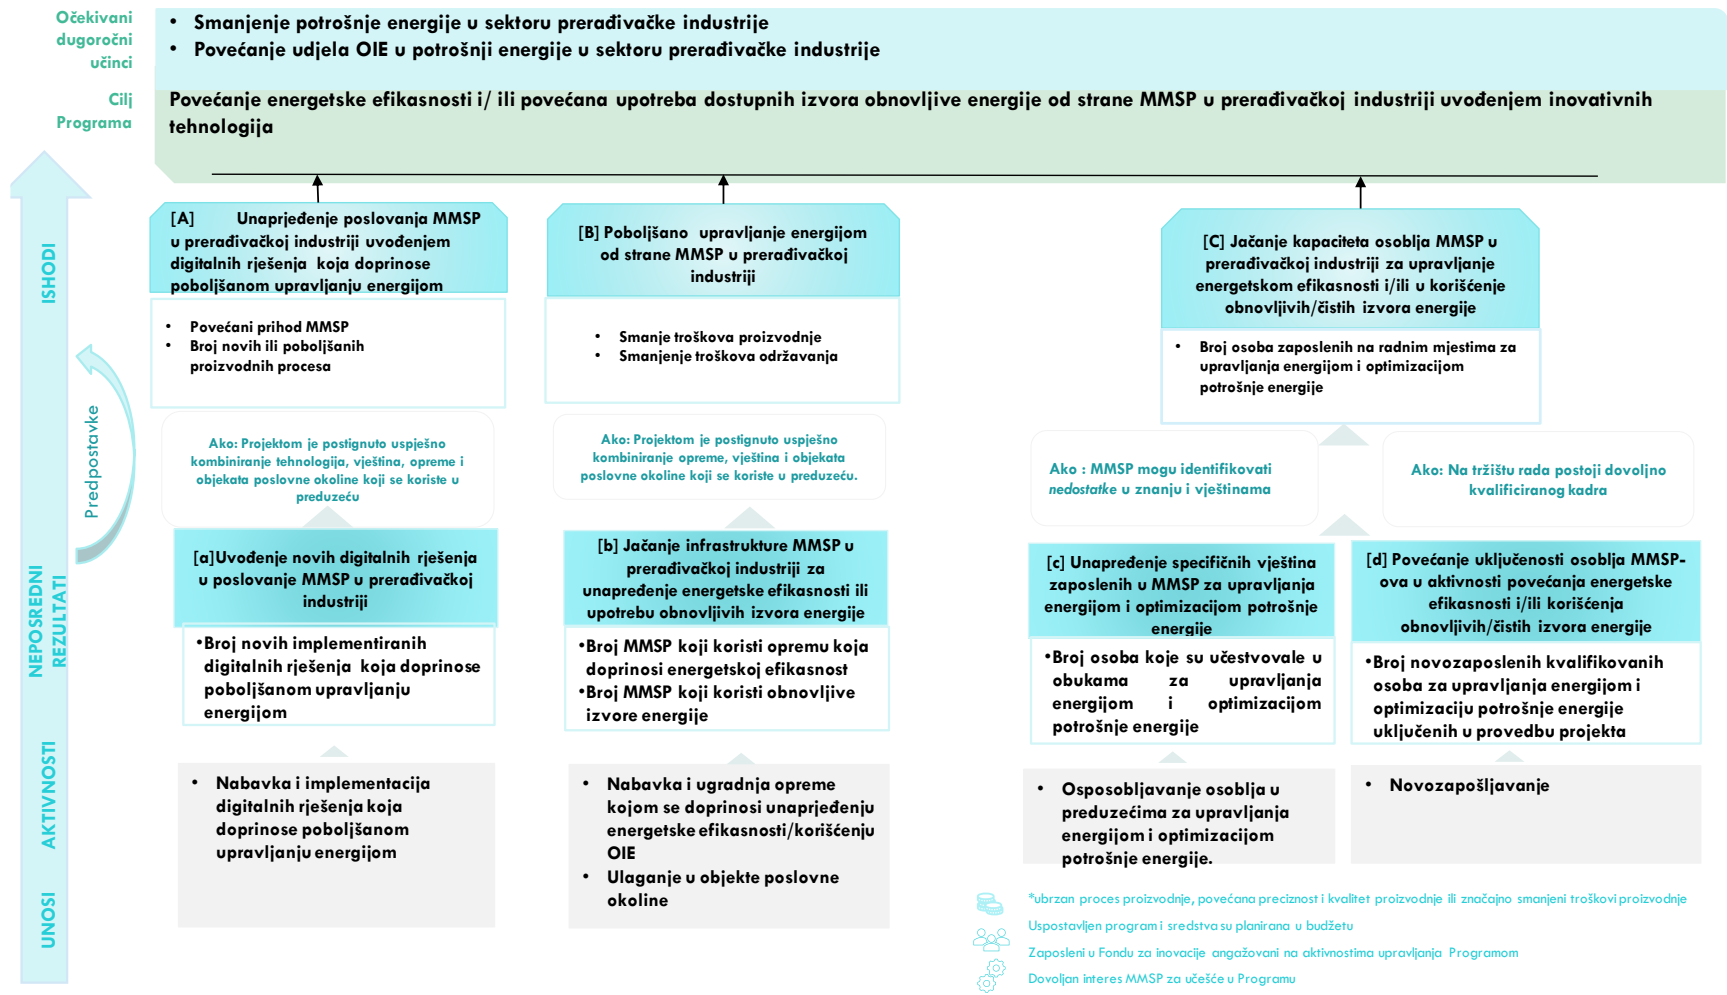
Očekivani dugoročni učinci

• Smanjenje potrošnje energije u sektoru prerađivačke industrije
• Povećanje udjela OIE u potrošnji energije u sektoru prerađivačke industrije

Cilj Programa

Povećanje energetske efikasnosti i/ ili povećana upotreba dostupnih izvora obnovljive energije od strane MMSP u prerađivačkoj industriji uvođenjem inovativnih tehnologija

ISHODI

[A] Unaprjeđenje poslovanja MMSP u prerađivačkoj industriji uvođenjem digitalnih rješenja koja doprinose poboljšanom upravljanju energijom

• Povećani prihod MMSP
• Broj novih ili poboljšanih proizvodnih procesa

[B] Poboljšano upravljanje energijom od strane MMSP u prerađivačkoj industriji

• Smanje troškova proizvodnje
• Smanjenje troškova održavanja

[C] Jačanje kapaciteta osoblja MMSP u prerađivačkoj industriji za upravljanje energetskom efikasnosti i/ili u korišćenje obnovljivih/čistih izvora energije

• Broj osoba zaposlenih na radnim mjestima za upravljanja energijom i optimizacijom potrošnje energije

Predpostavke

Ako: Projektom je postignuto uspješno kombiniranje tehnologija, vještina, opreme i objekata poslovne okoline koji se koriste u preduzeću

Ako: Projektom je postignuto uspješno kombiniranje opreme, vještina i objekata poslovne okoline koji se koriste u preduzeću.

Ako : MMSP mogu identifikovati nedostatke u znanju i vještinama

Ako: Na tržištu rada postoji dovoljno kvalificiranog kadra

NEPOSREDNI REZULTATI

[a]Uvođenje novih digitalnih rješenja u poslovanje MMSP u prerađivačkoj industriji

•Broj novih implementiranih digitalnih rješenja koja doprinose poboljšanom upravljanju energijom

[b] Jačanje infrastrukture MMSP u prerađivačkoj industriji za unapređenje energetske efikasnosti ili upotrebu obnovljivih izvora energije

•Broj MMSP koji koristi opremu koja doprinosi energetskoj efikasnost
•Broj MMSP koji koristi obnovljive izvore energije

[c] Unapređenje specifičnih vještina zaposlenih u MMSP za upravljanja energijom i optimizacijom potrošnje energije

•Broj osoba koje su učestvovale u obukama za upravljanja energijom i optimizacijom potrošnje energije

[d] Povećanje uključenosti osoblja MMSP-ova u aktivnosti povećanja energetske efikasnosti i/ili korišćenja obnovljivih/čistih izvora energije

•Broj novozaposlenih kvalifikovanih osoba za upravljanja energijom i optimizaciju potrošnje energije uključenih u provedbu projekta

AKTIVNOSTI

• Nabavka i implementacija digitalnih rješenja koja doprinose poboljšanom upravljanju energijom

• Nabavka i ugradnja opreme kojom se doprinosi unaprjeđenju energetske efikasnosti/korišćenju OIE
• Ulaganje u objekte poslovne okoline

• Osposobljavanje osoblja u preduzećima za upravljanja energijom i optimizacijom potrošnje energije.

• Novozapošljavanje

UNOSI

*ubrzan proces proizvodnje, povećana preciznost i kvalitet proizvodnje ili značajno smanjeni troškovi proizvodnje
Uspostavljen program i sredstva su planirana u budžetu
Zaposleni u Fondu za inovacije angažovani na aktivnostima upravljanja Programom
Dovoljan interes MMSP za učešće u Programu